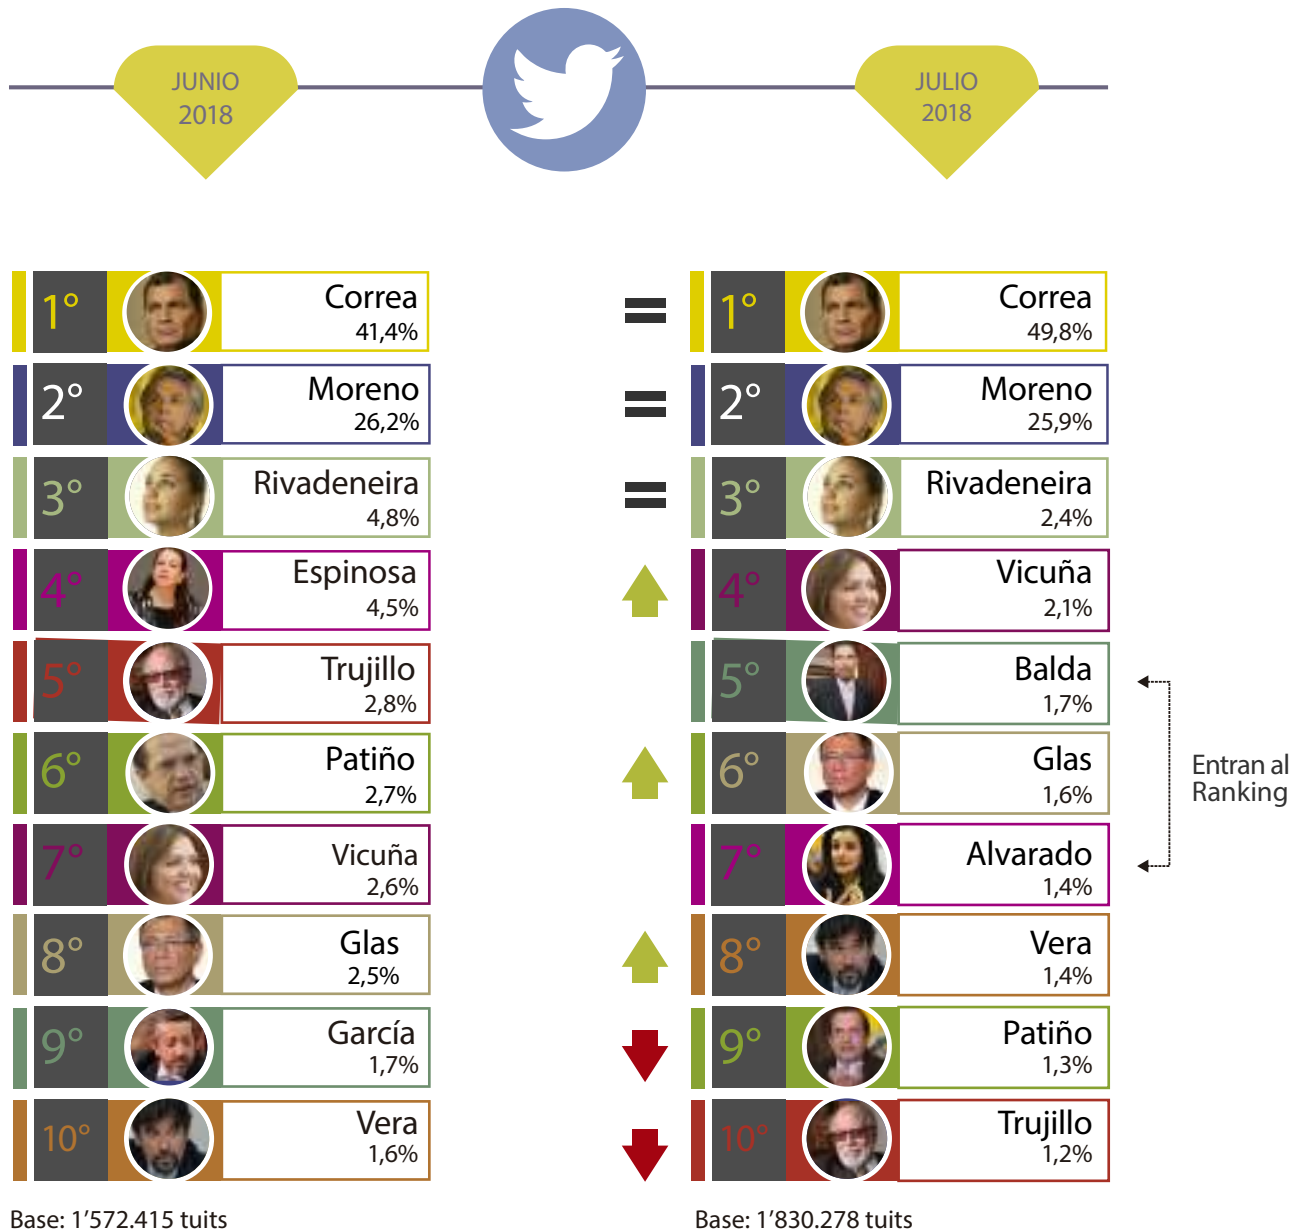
JUNIO 2018

JULIO 2018

1° Correa 41,4%
2° Moreno 26,2%
3° Rivadeneira 4,8%
4° Espinosa 4,5%
5° Trujillo 2,8%
6° Patiño 2,7%
7° Vicuña 2,6%
8° Glas 2,5%
9° García 1,7%
10° Vera 1,6%

Base: 1'572.415 tuits

1° Correa 49,8%
2° Moreno 25,9%
3° Rivadeneira 2,4%
4° Vicuña 2,1%
5° Balda 1,7%
6° Glas 1,6%
7° Alvarado 1,4%
8° Vera 1,4%
9° Patiño 1,3%
10° Trujillo 1,2%

Entran al Ranking

Base: 1'830.278 tuits